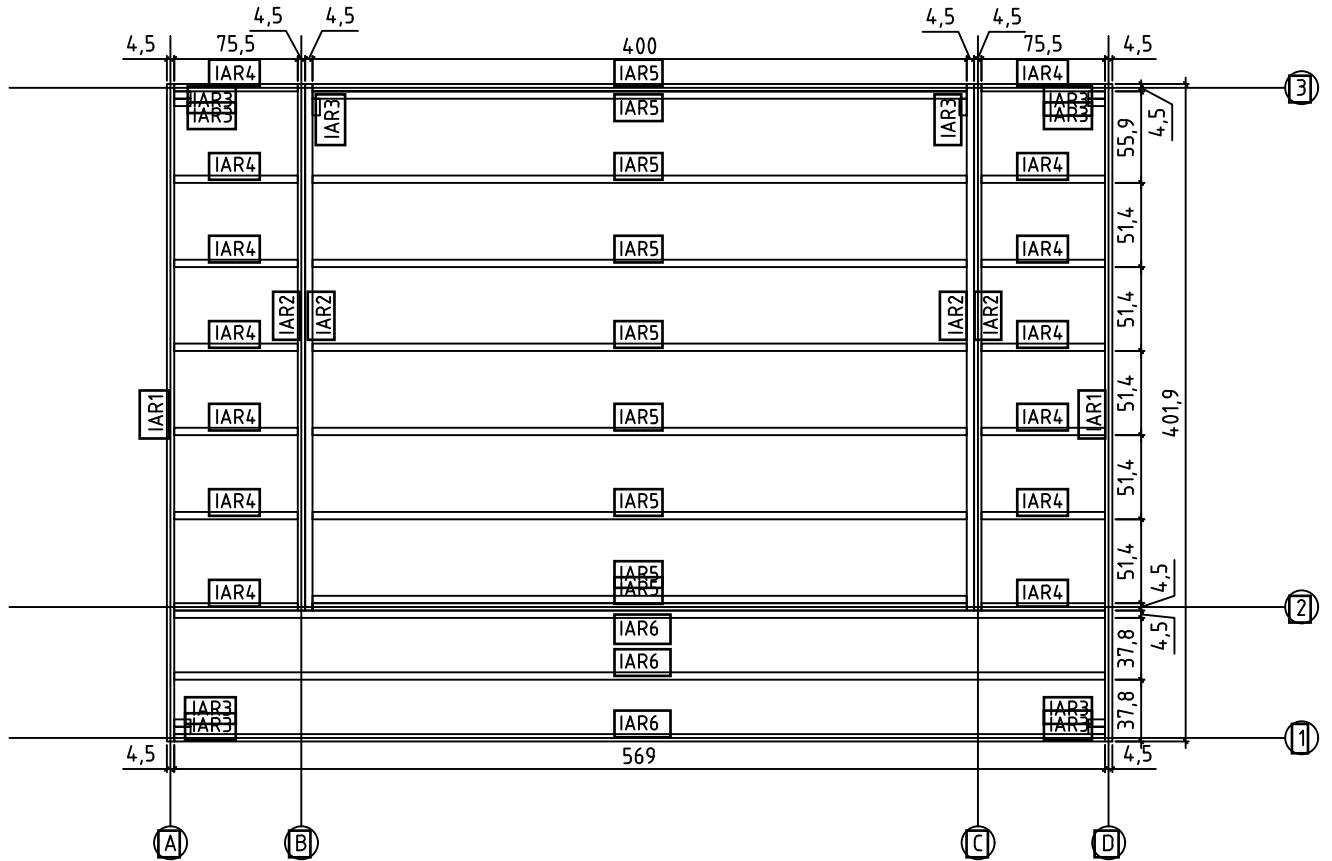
4,5 4,5 4,5 4,5
4,5 75,5 400 75,5 4,5
IAR4 IAR5 IAR4
③
IAR3 IAR3 IAR3
IAR3 IAR5 IAR3 IAR3 IAR3
55,9 4,5
IAR4 IAR5 IAR4
51,4
IAR4 IAR5 IAR4
51,4
IAR2 IAR2 IAR2 IAR2
IAR4 IAR5 IAR4
51,4
IAR1 IAR4 IAR5 IAR4 IAR1 401,9
51,4
IAR4 IAR5 IAR4
51,4 4,5
IAR5
IAR4 IAR5 IAR4
②
IAR6 4,5
IAR6 37,8
IAR3 IAR3
IAR3 IAR6 IAR3 37,8
①
4,5 569 4,5
Ⓐ Ⓑ Ⓒ Ⓓ